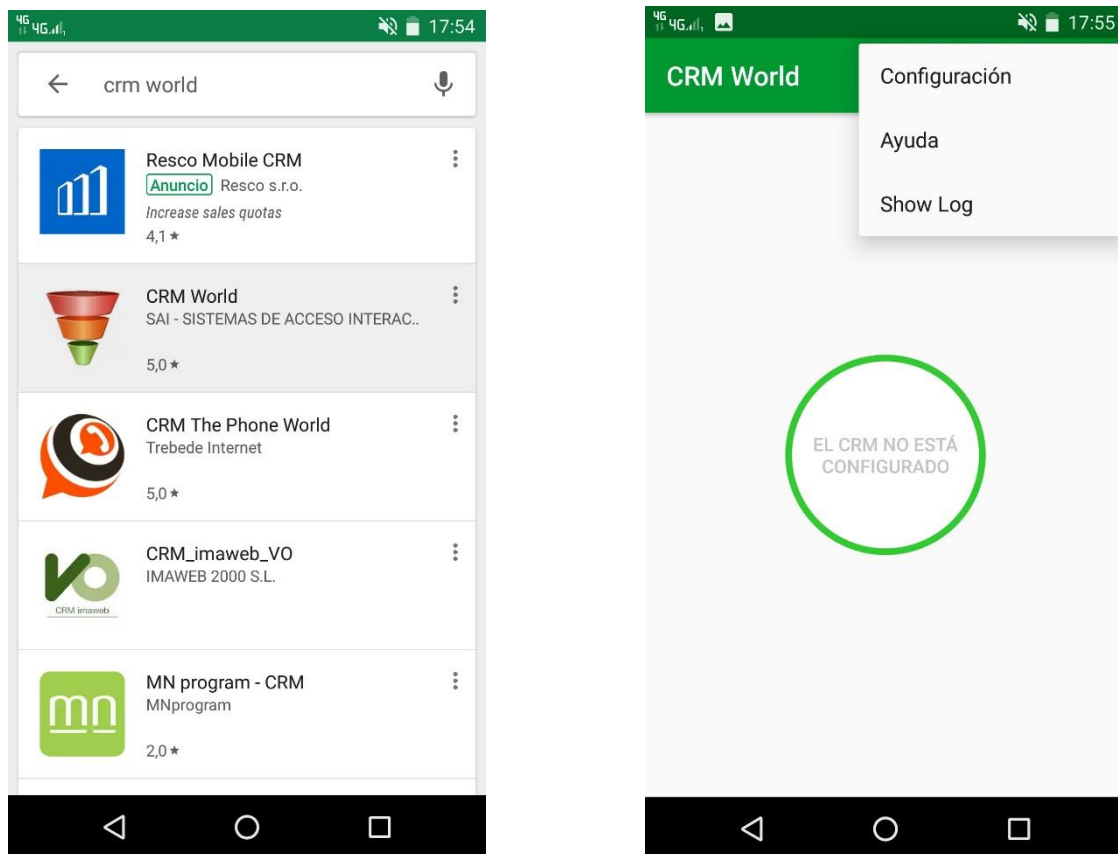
4G 4G 17:54

crm world

Resco Mobile CRM
Anuncio Resco s.r.o.
Increase sales quotas
4,1 ★

CRM World
SAI - SISTEMAS DE ACCESO INTERAC..
5,0 ★

CRM The Phone World
Trebede Internet
5,0 ★

CRM_imaweb_VO
IMAWEB 2000 S.L.

CRM imaweb

MN program - CRM
MNprogram
2,0 ★

4G 4G 17:55

CRM World

Configuración

Ayuda

Show Log

EL CRM NO ESTÁ CONFIGURADO